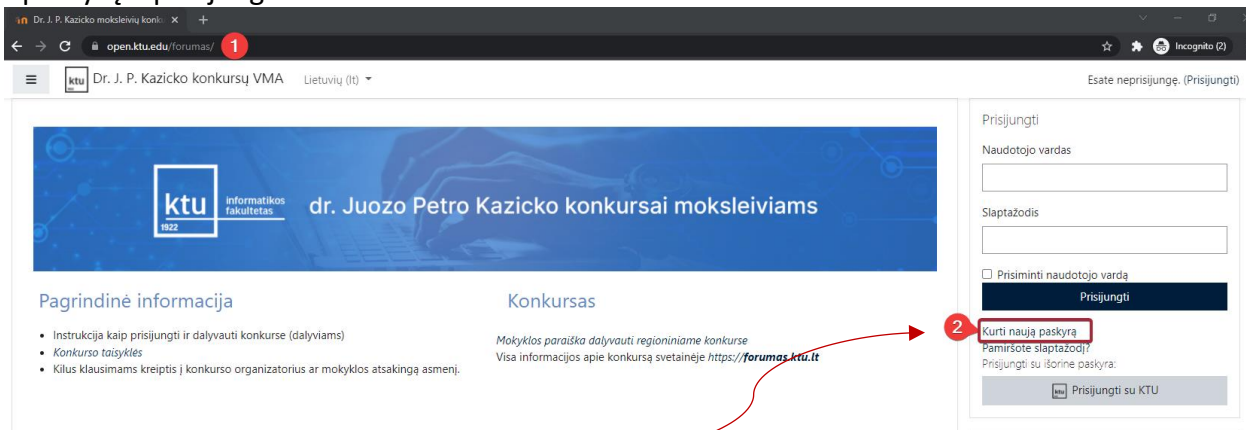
Dr. J. P. Kazicko moksleivių konk ×

open.ktu.edu/forumas/ 1

Incognito (2)

Dr. J. P. Kazicko konkursų VMA Lietuvių (lt)

Esate neprisijungę. (Prisijungti)

ktu informatikos fakultetas 1922

dr. Juozo Petro Kazicko konkursai moksleiviams

Pagrindinė informacija

- Instrukcija kaip prisijungti ir dalyvauti konkurse (dalyviams)
- Konkurso taisyklės
- Kilus klausimams kreiptis į konkurso organizatorius ar mokyklos atsakingą asmenį.

Konkursas

Mokyklos paraiška dalyvauti regioniniame konkurse
Visa informacijos apie konkursą svetainėje https://forumas.ktu.lt

Prisijungti

Naudotojo vardas

Slaptažodis

Prisiminti naudotojo vardą

Prisijungti

2 Kurti naują paskyrą

Pamiršote slaptažodį?

Prisijungti su išorine paskyra:

Prisijungti su KTU